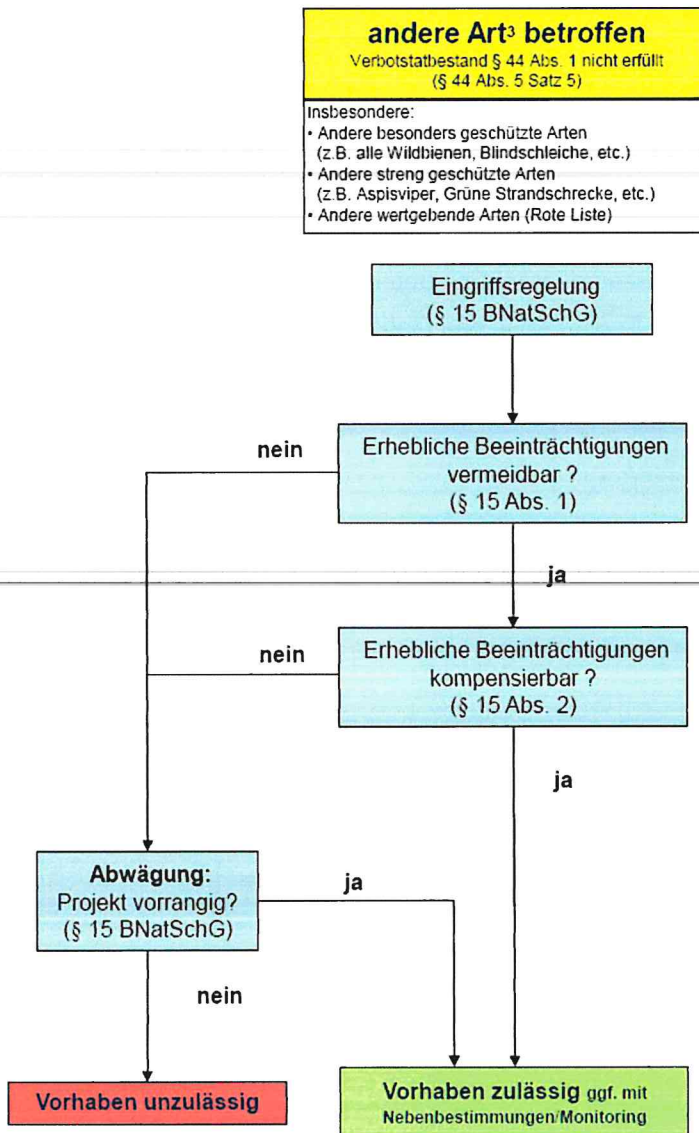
andere Art$^3$ betroffen
Verbotstatbestand § 44 Abs. 1 nicht erfüllt
(§ 44 Abs. 5 Satz 5)

Insbesondere:
• Andere besonders geschützte Arten (z.B. alle Wildbienen, Blindschleiche, etc.)
• Andere streng geschützte Arten (z.B. Aspisviper, Grüne Strandschrecke, etc.)
• Andere wertgebende Arten (Rote Liste)

Eingriffsregelung
(§ 15 BNatSchG)

nein

Erhebliche Beeinträchtigungen vermeidbar ?
(§ 15 Abs. 1)

ja

nein

Erhebliche Beeinträchtigungen kompensierbar ?
(§ 15 Abs. 2)

ja

Abwägung:
Projekt vorrangig?
(§ 15 BNatSchG)

ja

nein

Vorhaben unzulässig

Vorhaben zulässig ggf. mit Nebenbestimmungen/Monitoring